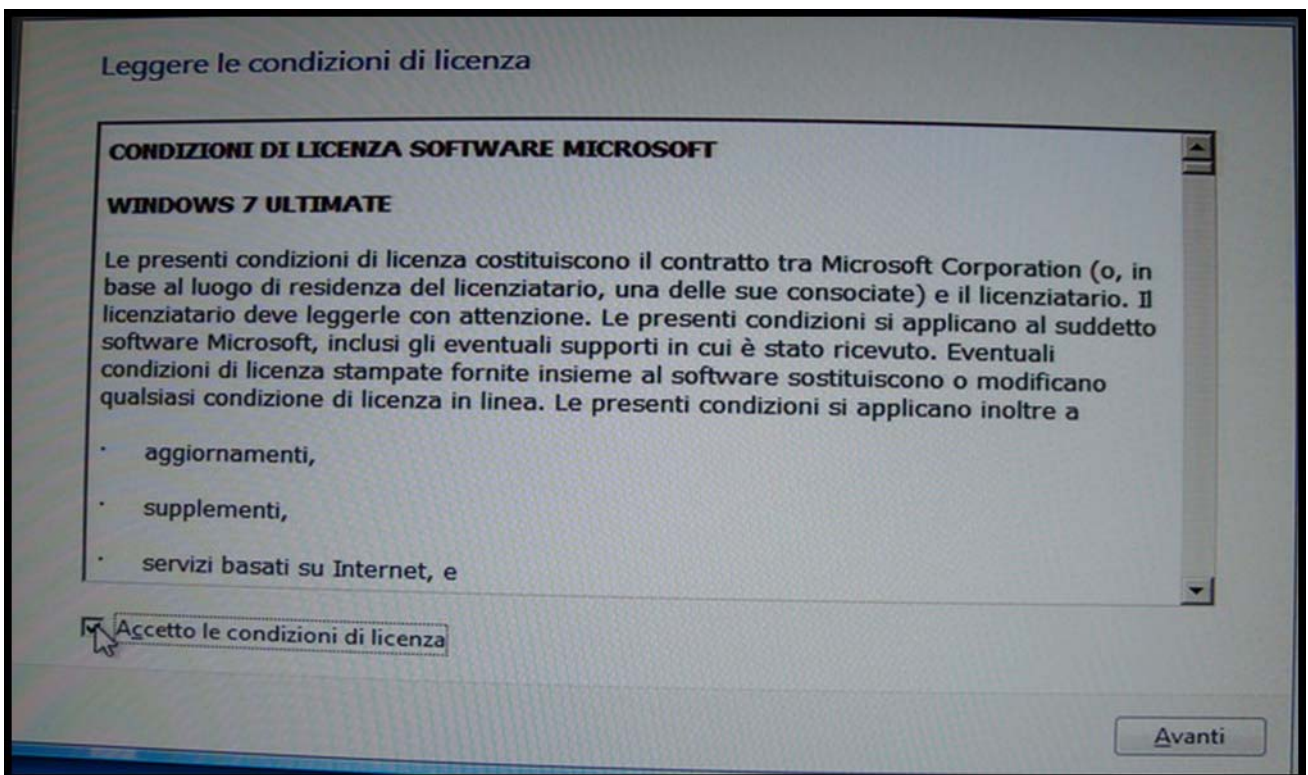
Leggere le condizioni di licenza

CONDIZIONI DI LICENZA SOFTWARE MICROSOFT

WINDOWS 7 ULTIMATE

Le presenti condizioni di licenza costituiscono il contratto tra Microsoft Corporation (o, in base al luogo di residenza del licenziatario, una delle sue consociate) e il licenziatario. Il licenziatario deve leggerle con attenzione. Le presenti condizioni si applicano al suddetto software Microsoft, inclusi gli eventuali supporti in cui è stato ricevuto. Eventuali condizioni di licenza stampate fornite insieme al software sostituiscono o modificano qualsiasi condizione di licenza in linea. Le presenti condizioni si applicano inoltre a

· aggiornamenti,

· supplementi,

· servizi basati su Internet, e

Accetto le condizioni di licenza

Avanti